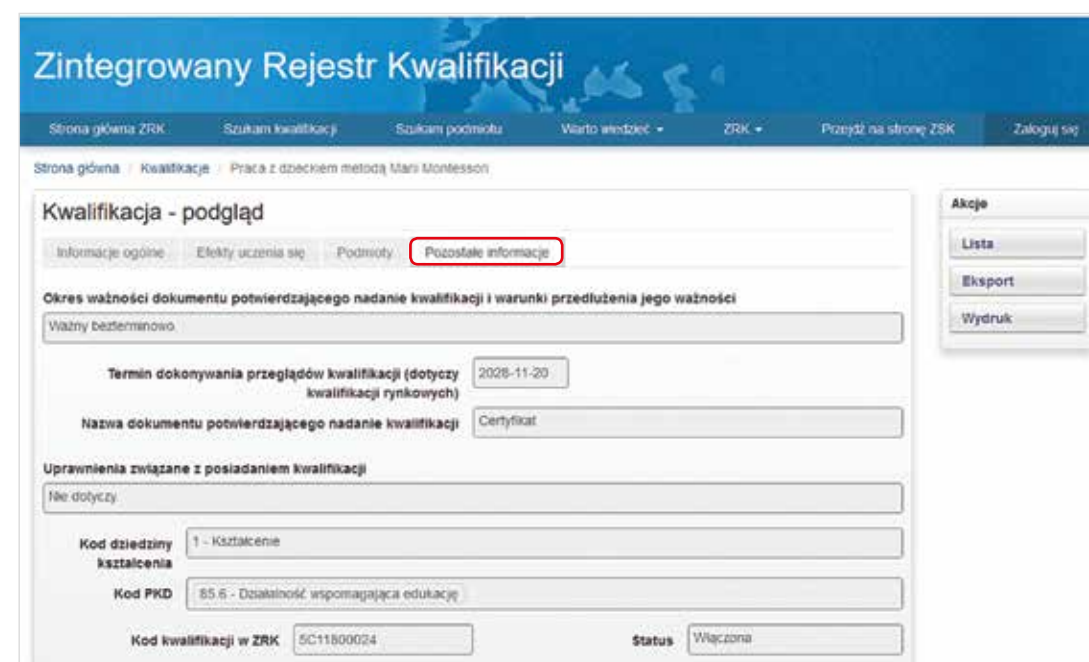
Zintegrowany Rejestr Kwalifikacji

Strona główna ZRK | Szukam kwalifikacji | Szukam podmiotu | Warto wiedzieć ▾ | ZRK ▾ | Przejdź na stronę ZSK | Zaloguj się

Strona główna / Kwalifikacje / Praca z dzieckiem metodą Marii Montessori

Kwalifikacja - podgląd

Informacje ogólne | Efekty uczenia się | Podmioty | Pozostałe informacje

Okres ważności dokumentu potwierdzającego nadanie kwalifikacji i warunki przedłużenia jego ważności

Ważny bezterminowo.

Termin dokonywania przeglądów kwalifikacji (dotyczy kwalifikacji rynkowych) 2028-11-20

Nazwa dokumentu potwierdzającego nadanie kwalifikacji Certyfikat

Uprawnienia związane z posiadaniem kwalifikacji

Nie dotyczy.

Kod dziedziny kształcenia 1 - Kształcenie

Kod PKD 85.6 - Działalność wspomagająca edukację

Kod kwalifikacji w ZRK 5C11800024

Status Włączona

Akcje

Lista

Eksport

Wydruk